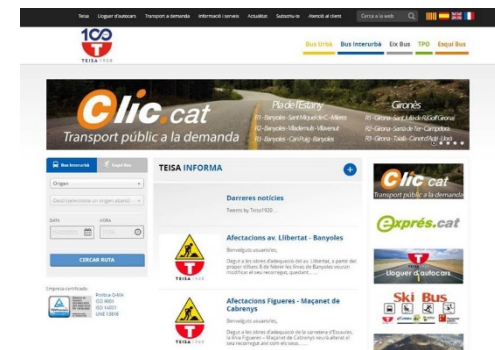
Teisa Lloguer d'autocars Transport a demanda Informació i serveis Actualitat Subscriu-te Atenció al client Cerca a la web

100
TEISA 1920

Bus Urbà Bus Interurbà Eix Bus TPO Esquí Bus

Clic.cat
Transport públic a la demanda
Pla de l'Estany
P1 - Banyoles - Sant Miquel de C. - Mieres
P2 - Banyoles - Vilademuls - Mieresrut
P3 - Banyoles - Camós - Banyoles
Gironès
G1 - Girona - Sant Gregori - Canet d'Adri
G2 - Girona - Sant Martí de Llémena
G3 - Girona - Sant Julià de Ramis

Bus Interurbà Esquí Bus
Origen
Destí (seleccioni un origen abans)
DATA HORA
CERCAR RUTA

Empresa certificada:
ISO 9001
ISO 14001
UNE 13816

TEISA INFORMA
Darreres notícies
Tweets by Teisa1920

Afectacions av. Llibertat - Banyoles
Benvolguts usuaris,
Degut a les obres d'adequació de l'av. Llibertat, a partir del proper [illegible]

Afectacions Figueres - Maçanet de Cabrenys
Benvolguts usuaris,
Degut a les obres d'adequació de la carretera d'Espolla, la línia Figueres – Maçanet de Cabrenys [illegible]

Clic.cat
Transport públic a la demanda
exprés.cat
Lloguer d'autocars
Ski Bus
TEISA 1920
TEISA 1920